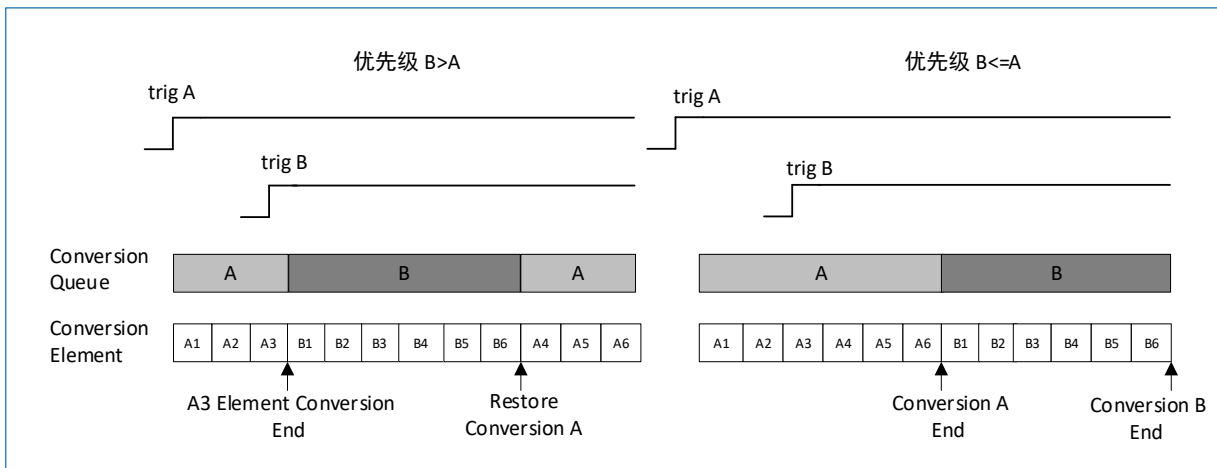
优先级 B>A

trig A

trig B

Conversion Queue

| A | B | A |
|---|---|---|

Conversion Element

| A1 | A2 | A3 | B1 | B2 | B3 | B4 | B5 | B6 | A4 | A5 | A6 |
|---|---|---|---|---|---|---|---|---|---|---|---|

A3 Element Conversion End

Restore Conversion A

优先级 B<=A

trig A

trig B

| A | B |
|---|---|

| A1 | A2 | A3 | A4 | A5 | A6 | B1 | B2 | B3 | B4 | B5 | B6 |
|---|---|---|---|---|---|---|---|---|---|---|---|

Conversion A End

Conversion B End